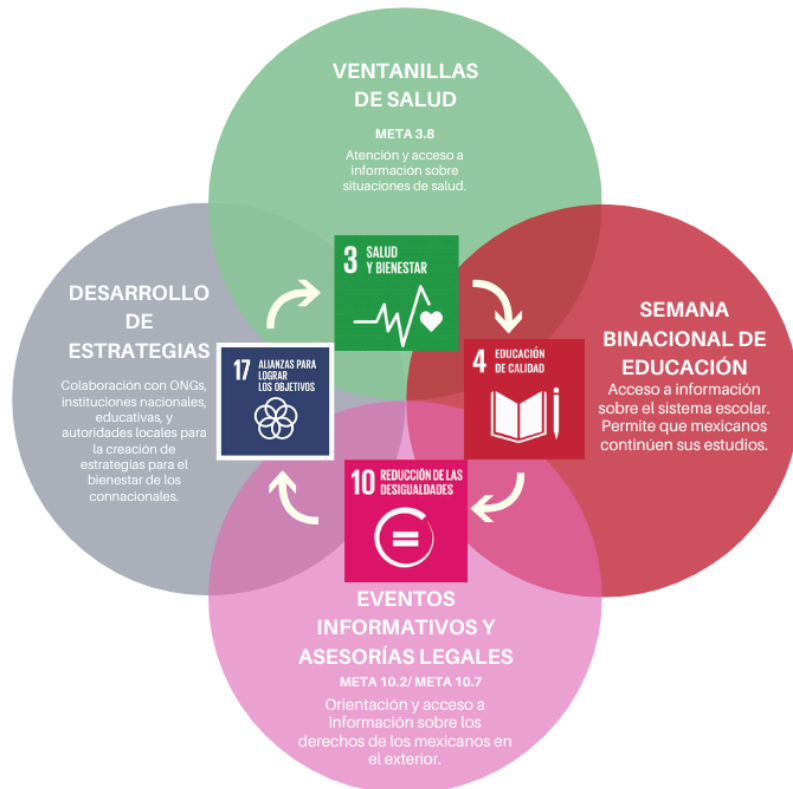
VENTANILLAS DE SALUD

META 3.8

Atención y acceso a información sobre situaciones de salud.

3 SALUD Y BIENESTAR

SEMANA BINACIONAL DE EDUCACIÓN

Acceso a información sobre el sistema escolar. Permite que mexicanos continúen sus estudios.

4 EDUCACIÓN DE CALIDAD

10 REDUCCIÓN DE LAS DESIGUALDADES

EVENTOS INFORMATIVOS Y ASESORÍAS LEGALES

META 10.2/ META 10.7

Orientación y acceso a información sobre los derechos de los mexicanos en el exterior.

DESARROLLO DE ESTRATEGIAS

Colaboración con ONGs, instituciones nacionales, educativas, y autoridades locales para la creación de estrategias para el bienestar de los connacionales.

17 ALIANZAS PARA LOGRAR LOS OBJETIVOS